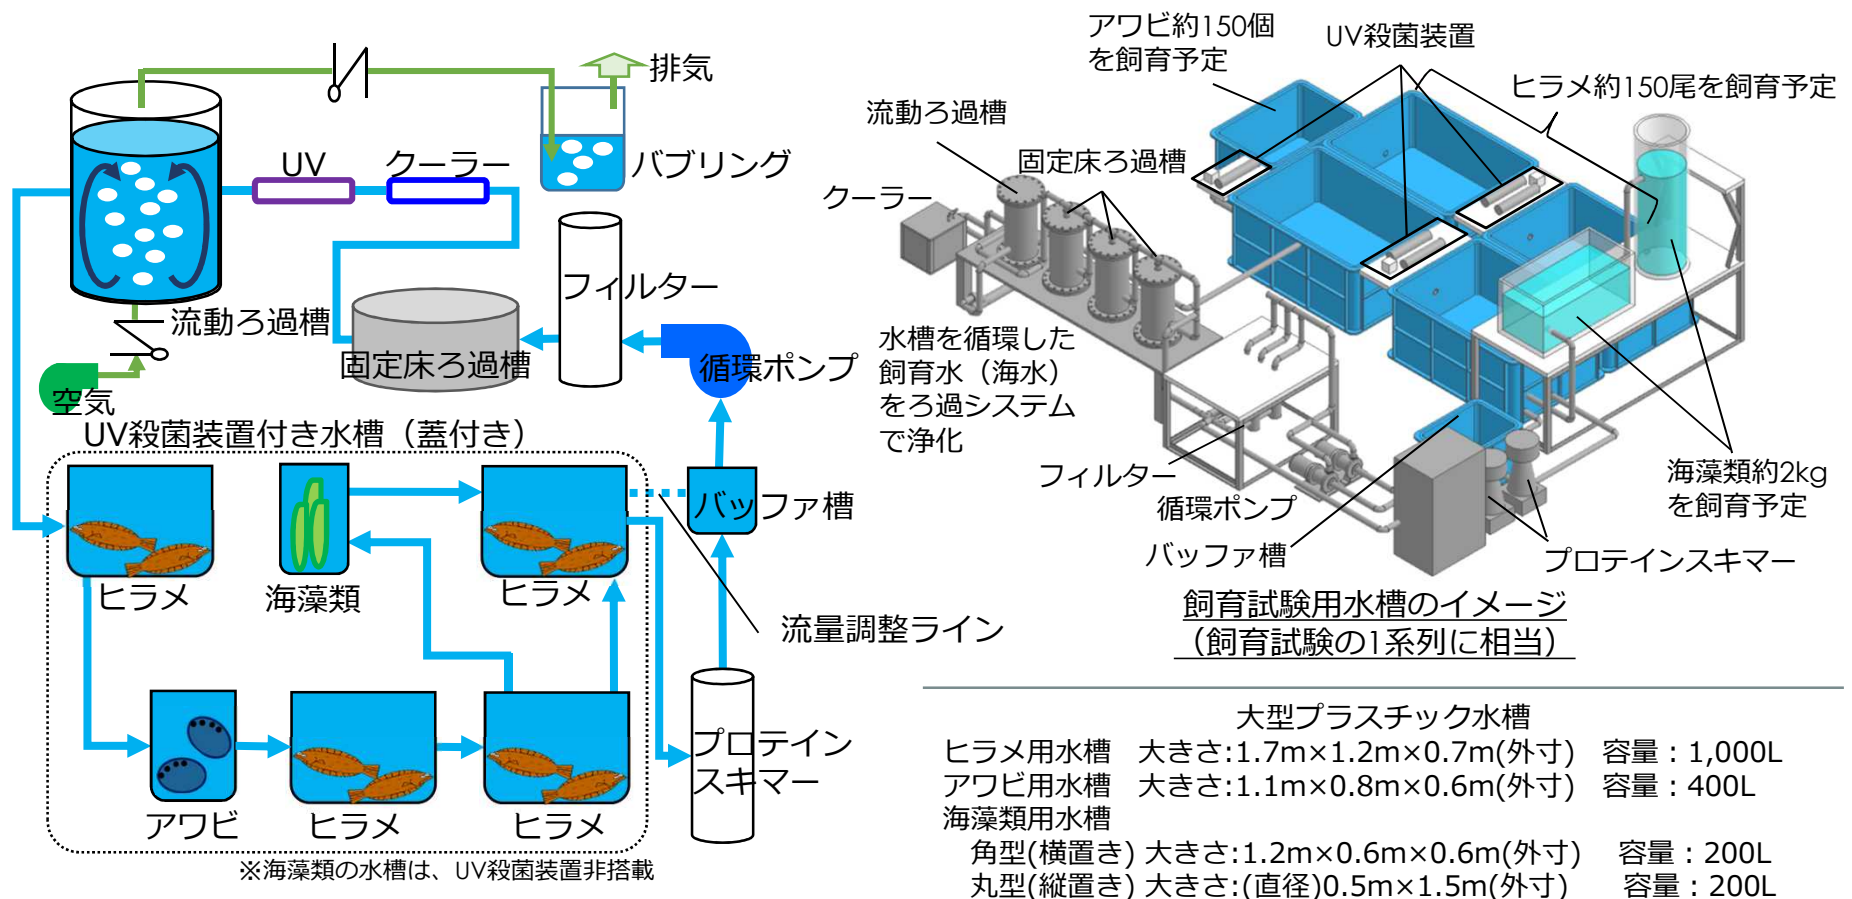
排気

UV

クーラー

バブリング

フィルター

流動ろ過槽

固定床ろ過槽

循環ポンプ

空気

UV殺菌装置付き水槽（蓋付き）

バッファ槽

ヒラメ

海藻類

ヒラメ

流量調整ライン

プロテインスキマー

アワビ

ヒラメ

ヒラメ

※海藻類の水槽は、UV殺菌装置非搭載

アワビ約150個を飼育予定

UV殺菌装置

ヒラメ約150尾を飼育予定

流動ろ過槽

固定床ろ過槽

クーラー

水槽を循環した飼育水（海水）をろ過システムで浄化

フィルター

循環ポンプ

バッファ槽

海藻類約2kgを飼育予定

プロテインスキマー

飼育試験用水槽のイメージ
（飼育試験の1系列に相当）

大型プラスチック水槽
ヒラメ用水槽　大きさ:1.7m×1.2m×0.7m(外寸)　容量：1,000L
アワビ用水槽　大きさ:1.1m×0.8m×0.6m(外寸)　容量：400L
海藻類用水槽
角型(横置き) 大きさ:1.2m×0.6m×0.6m(外寸)　容量：200L
丸型(縦置き) 大きさ:(直径)0.5m×1.5m(外寸)　容量：200L